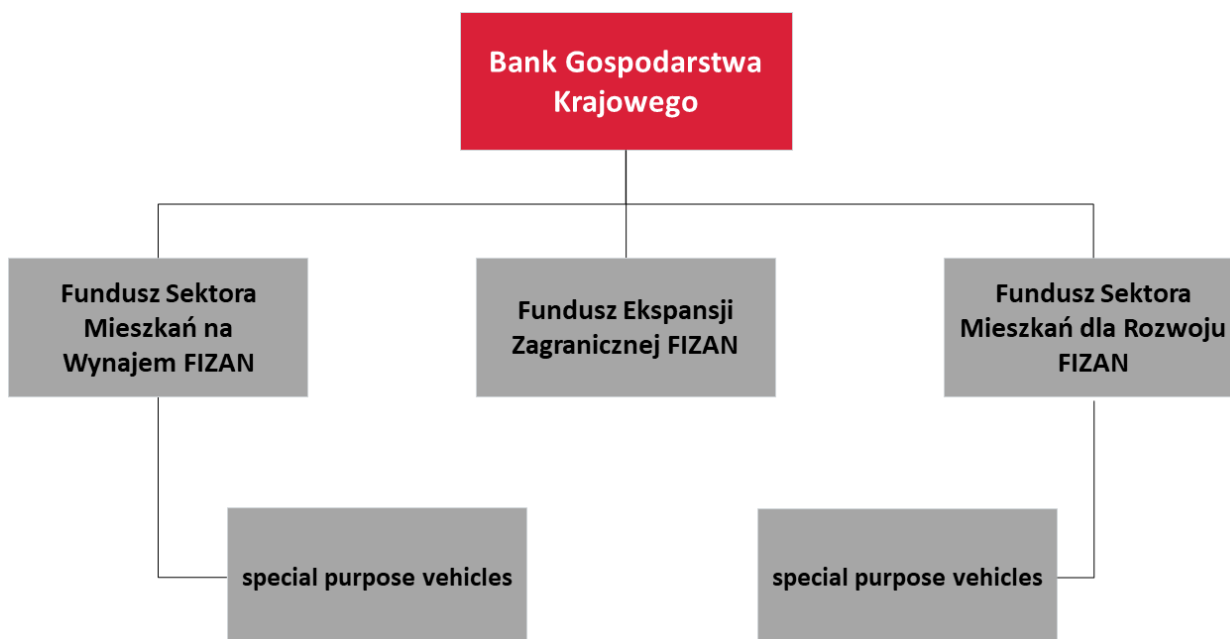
Bank Gospodarstwa Krajowego

Fundusz Sektora Mieszkań na Wynajem FIZAN

Fundusz Ekspansji Zagranicznej FIZAN

Fundusz Sektora Mieszkań dla Rozwoju FIZAN

special purpose vehicles

special purpose vehicles